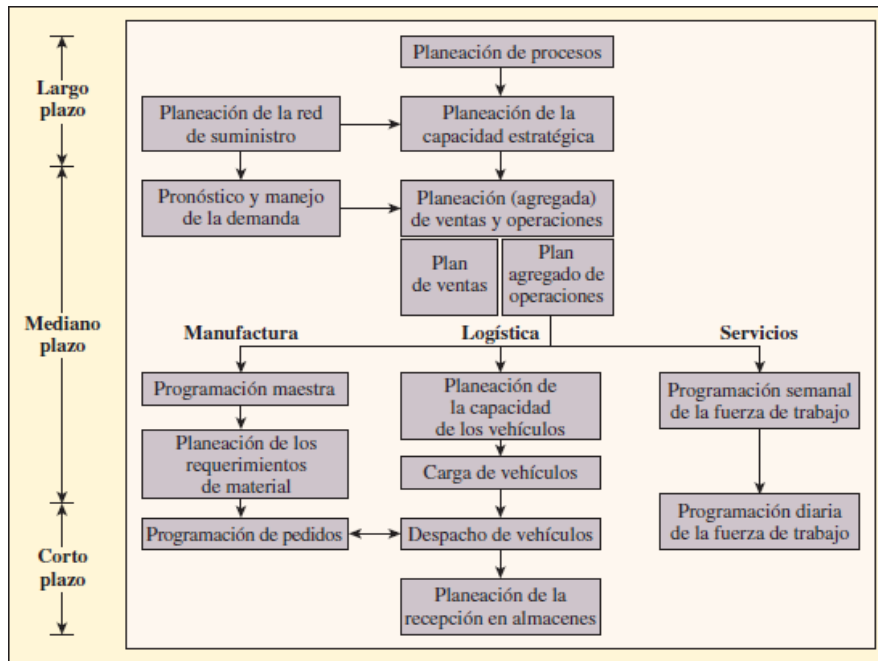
Largo plazo

Mediano plazo

Corto plazo

Planeación de procesos

Planeación de la red de suministro

Planeación de la capacidad estratégica

Pronóstico y manejo de la demanda

Planeación (agregada) de ventas y operaciones

Plan de ventas

Plan agregado de operaciones

Manufactura

Logística

Servicios

Programación maestra

Planeación de los requerimientos de material

Programación de pedidos

Planeación de la capacidad de los vehículos

Carga de vehículos

Despacho de vehículos

Planeación de la recepción en almacenes

Programación semanal de la fuerza de trabajo

Programación diaria de la fuerza de trabajo